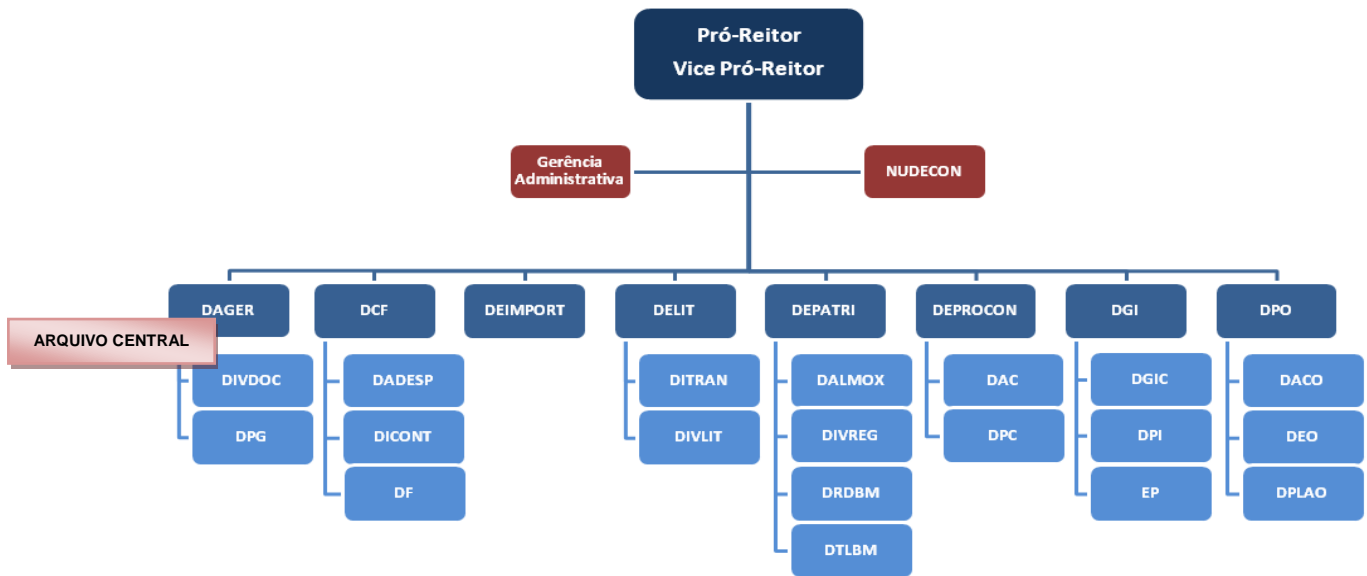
Pró-Reitor
Vice Pró-Reitor

Gerência Administrativa

NUDECON

DAGER
ARQUIVO CENTRAL
DIVDOC
DPG

DCF
DADESP
DICONT
DF

DEIMPORT

DELIT
DITRAN
DIVLIT

DEPATRI
DALMOX
DIVREG
DRDBM
DTLBM

DEPROCON
DAC
DPC

DGI
DGIC
DPI
EP

DPO
DACO
DEO
DPLAO